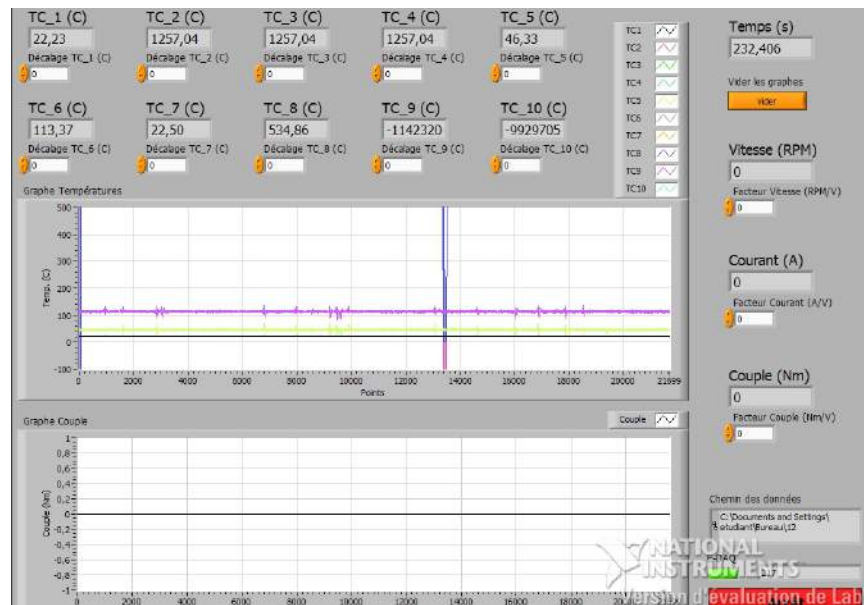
TC_1 (C)
22,23
Décalage TC_1 (C)
0

TC_2 (C)
1257,04
Décalage TC_2 (C)
0

TC_3 (C)
1257,04
Décalage TC_3 (C)
0

TC_4 (C)
1257,04
Décalage TC_4 (C)
0

TC_5 (C)
46,33
Décalage TC_5 (C)
0

TC_6 (C)
113,37
Décalage TC_6 (C)
0

TC_7 (C)
22,50
Décalage TC_7 (C)
0

TC_8 (C)
534,86
Décalage TC_8 (C)
0

TC_9 (C)
-1142320
Décalage TC_9 (C)
0

TC_10 (C)
-9929705
Décalage TC_10 (C)
0

TC1
TC2
TC3
TC4
TC5
TC6
TC7
TC8
TC9
TC10

Temps (s)
232,406
Vider les graphes
vider

Vitesse (RPM)
0
Facteur Vitesse (RPM/V)
0

Courant (A)
0
Facteur Courant (A/V)
0

Couple (Nm)
0
Facteur Couple (Nm/V)
0

Graphe Températures
500
400
300
200
100
0
-100
Temp. (C)
0 2000 4000 6000 8000 10000 12000 14000 16000 18000 20000 21699
Points

Graphe Couple
Couple
1
0,8
0,6
0,4
0,2
0
-0,2
-0,4
-0,6
-0,8
-1
Couple (Nm)
0 2000 4000 6000 8000 10000 12000 14000 16000 18000 20000

Chemin des données
C:\Documents and Settings\etudiant\Bureau\t2
DAQ
NATIONAL INSTRUMENTS
Version d'évaluation de Lab